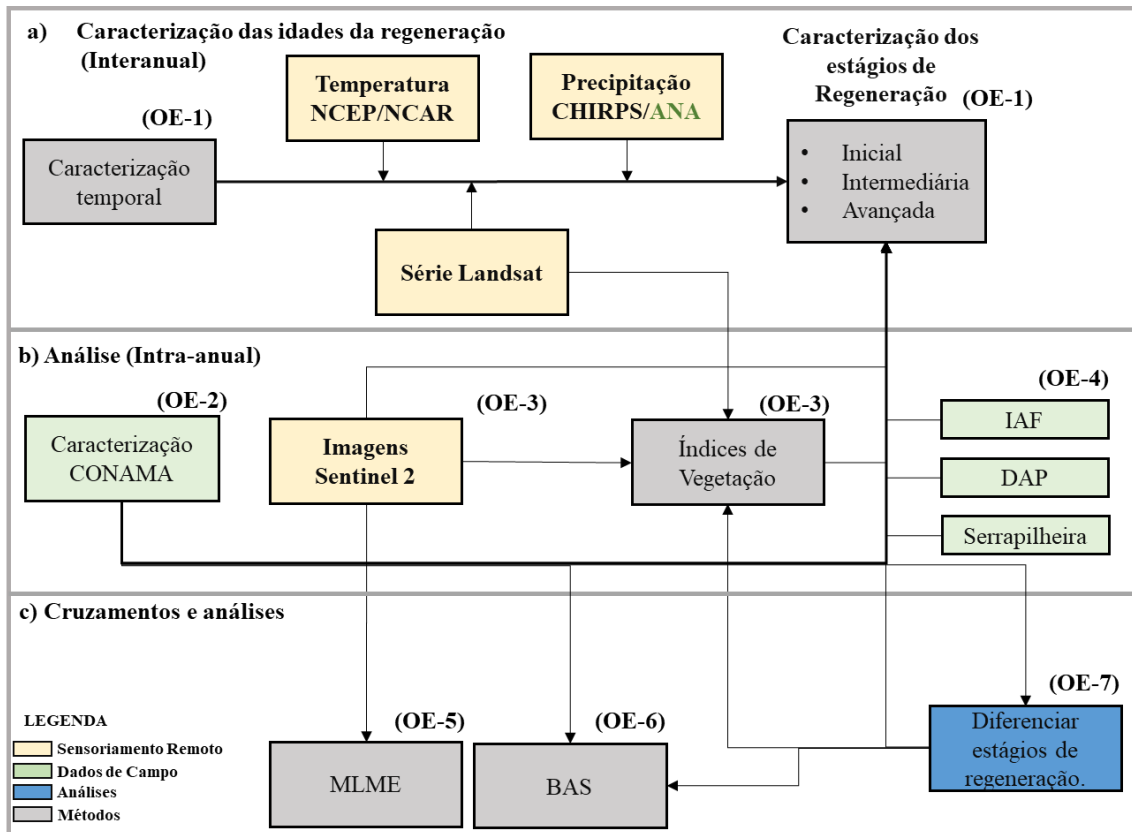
a) Caracterização das idades da regeneração (Interanual)

Temperatura NCEP/NCAR

Precipitação CHIRPS/ANA

Caracterização dos estágios de Regeneração (OE-1)

(OE-1)

Caracterização temporal

• Inicial
• Intermediária
• Avançada

Série Landsat

b) Análise (Intra-anual)

(OE-4)

(OE-2)

(OE-3)

(OE-3)

Caracterização CONAMA

Imagens Sentinel 2

Índices de Vegetação

IAF

DAP

Serrapilheira

c) Cruzamentos e análises

(OE-7)

LEGENDA

Sensoriamento Remoto

Dados de Campo

Análises

Métodos

(OE-5)

(OE-6)

MLME

BAS

Diferenciar estágios de regeneração.